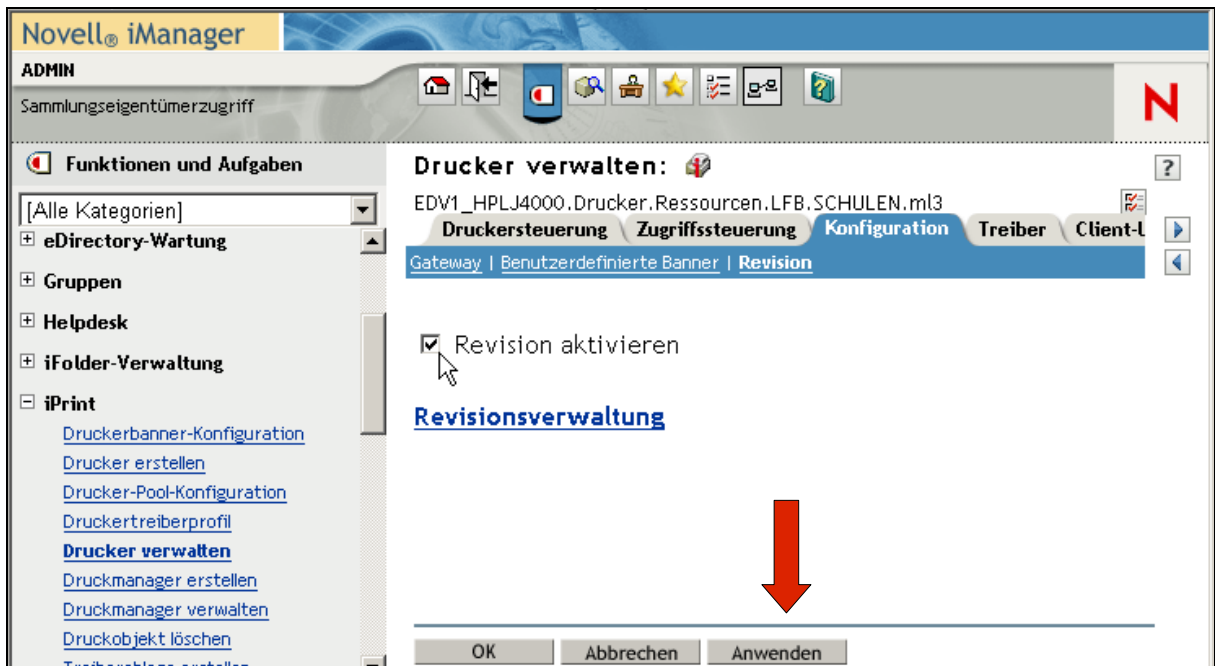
Novell® iManager

ADMIN

Sammlungseigentümerzugriff

N

Funktionen und Aufgaben

[Alle Kategorien]

eDirectory-Wartung

Gruppen

Helpdesk

iFolder-Verwaltung

iPrint

Druckerbanner-Konfiguration

Drucker erstellen

Drucker-Pool-Konfiguration

Druckertreiberprofil

Drucker verwalten

Druckmanager erstellen

Druckmanager verwalten

Druckobjekt löschen

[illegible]

Drucker verwalten:

?

EDV1_HPLJ4000.Drucker.Ressourcen.LFB.SCHULEN.ml3

Druckersteuerung | Zugriffssteuerung | Konfiguration | Treiber | Client-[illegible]

Gateway | Benutzerdefinierte Banner | Revision

Revision aktivieren

Revisionsverwaltung

OK | Abbrechen | Anwenden